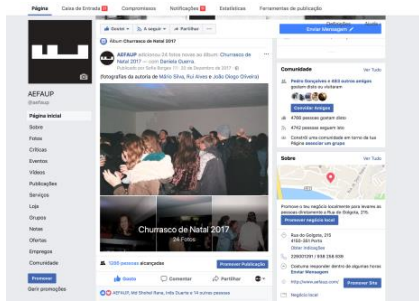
Página Caixa de Entrada Compromissos Notificações Estatísticas Ferramentas de publicação

AEFAUP
@aefaup

Página Inicial
Sobre
Fotos
Críticas
Eventos
Vídeos
Publicações
Serviços
Loja
Grupos
Notas
Ofertas
Empregos
Comunidade

Promover
Gerir promoções

Álbum Churrasco de Natal 2017

Gosto Seguir Partilhar

Enviar Mensagem

AEFAUP adicionou 24 fotos novas ao álbum Churrasco de Natal 2017 — com Daniela Guerra.
Publicado por Sofia Borges 11 · 20 de Dezembro de 2017

(fotografias da autoria de Mário Silva, Rui Alves e João Diogo Oliveira)

Churrasco de Natal 2017
24 Fotos

1295 pessoas alcançadas Promover Publicação

Gosto Comentar Partilhar

AEFAUP, Ilid Shefat Rana, Júlia Duarte e 14 outras pessoas

Comunidade Ver Tudo
Pedro Gonçalves e 463 outros amigos gostam disto ou visitaram
Convidar amigos
4766 pessoas gostam disto
4792 pessoas seguem isto
Conectá uma comunidade em torno da tua Página

Sobre Ver Tudo
Promove o teu negócio localmente para alcançar as pessoas diretamente à tua volta de Golgota, 215.
Promover negócio local
Rua do Golgota, 215
4150-755 Porto
Obter indicações
22 609 1291 / 938 556 699
Costuma responder dentro de algumas horas
Enviar Mensagem
http://www.aefaup.com/ Promover Site
Negócio local